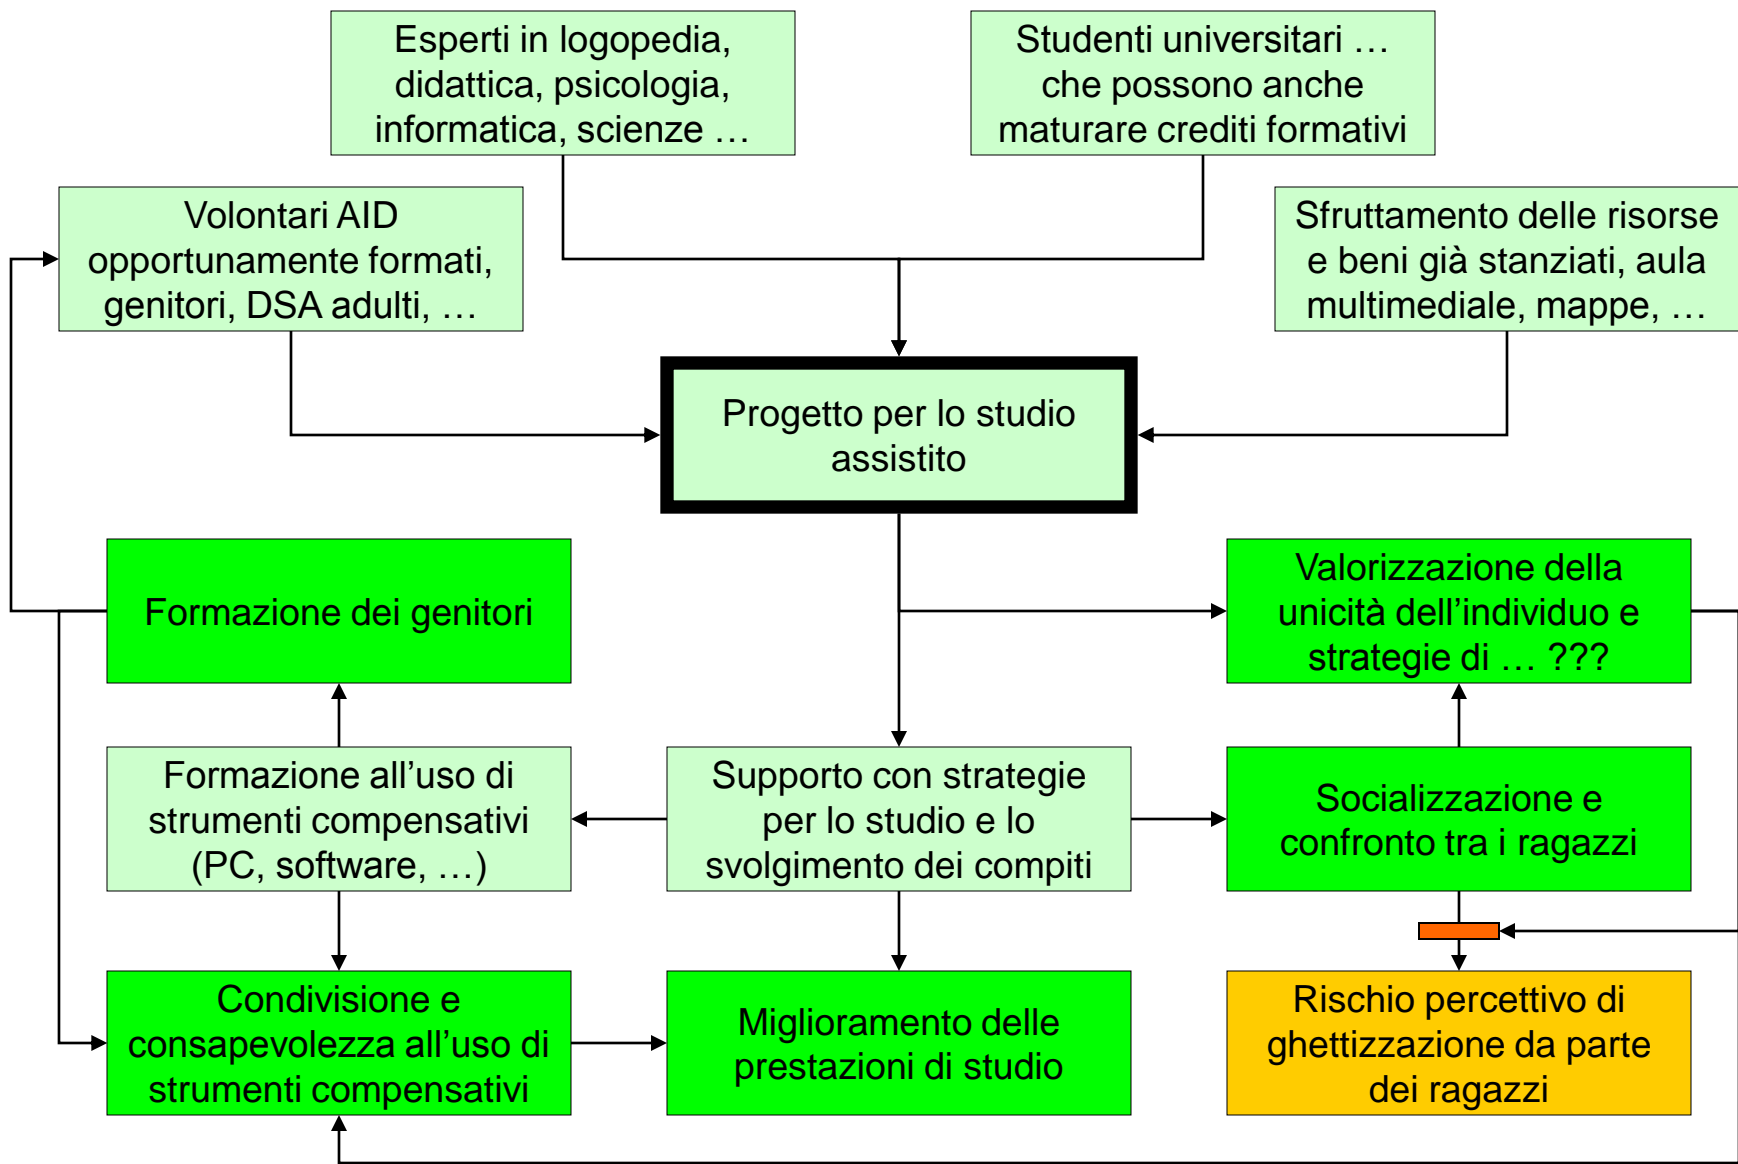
Esperti in logopedia, didattica, psicologia, informatica, scienze …

Studenti universitari … che possono anche maturare crediti formativi

Volontari AID opportunamente formati, genitori, DSA adulti, …

Sfruttamento delle risorse e beni già stanziati, aula multimediale, mappe, …

Progetto per lo studio assistito

Formazione dei genitori

Valorizzazione della unicità dell’individuo e strategie di … ???

Formazione all’uso di strumenti compensativi (PC, software, …)

Supporto con strategie per lo studio e lo svolgimento dei compiti

Socializzazione e confronto tra i ragazzi

Condivisione e consapevolezza all’uso di strumenti compensativi

Miglioramento delle prestazioni di studio

Rischio percettivo di ghettizzazione da parte dei ragazzi